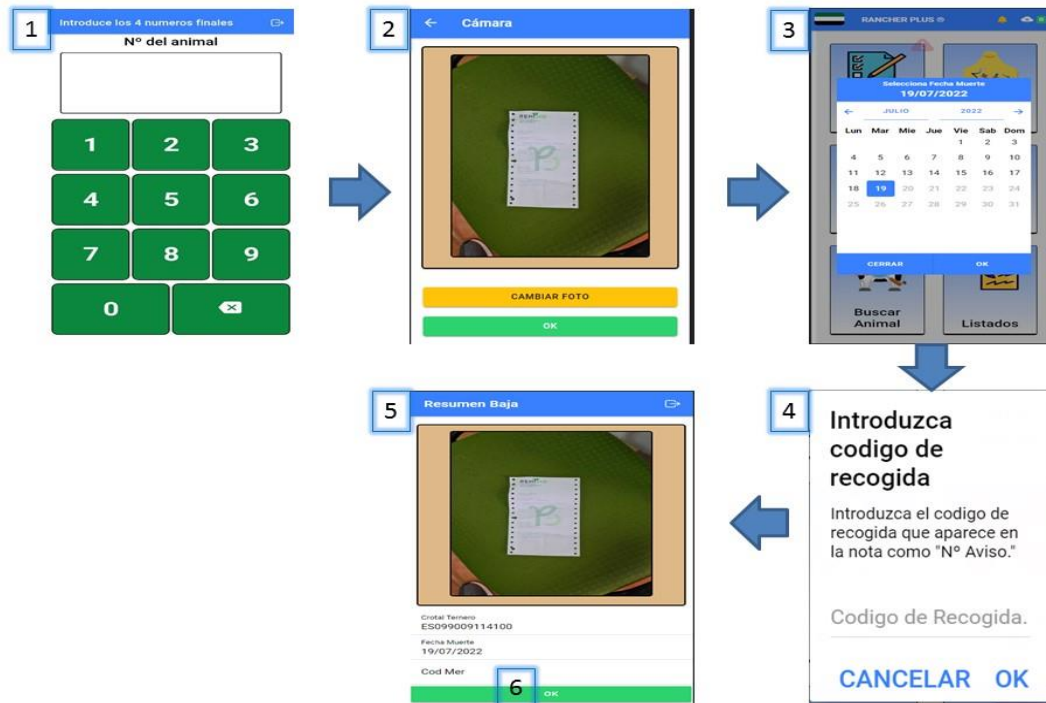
1

Introduce los 4 numeros finales

Nº del animal

| 1 | 2 | 3 |
|---|---|---|
| 4 | 5 | 6 |
| 7 | 8 | 9 |
| 0 | | |

2

Cámara

CAMBIAR FOTO

OK

3

RANCHER PLUS

Selecciona Fecha Muerte
19/07/2022

JULIO 2022

| Lun | Mar | Mie | Jue | Vie | Sab | Dom |
|---|---|---|---|---|---|---|
| | | | | 1 | 2 | 3 |
| 4 | 5 | 6 | 7 | 8 | 9 | 10 |
| 11 | 12 | 13 | 14 | 15 | 16 | 17 |
| 18 | 19 | 20 | 21 | 22 | 23 | 24 |
| 25 | 26 | 27 | 28 | 29 | 30 | 31 |

CERRAR OK

Buscar Animal

Listados

4

Introduzca codigo de recogida

Introduzca el codigo de recogida que aparece en la nota como "Nº Aviso."

Codigo de Recogida.

CANCELAR OK

5

Resumen Baja

Crotal Ternero
ES099009114100

Fecha Muerte
19/07/2022

Cod Mer

6

OK